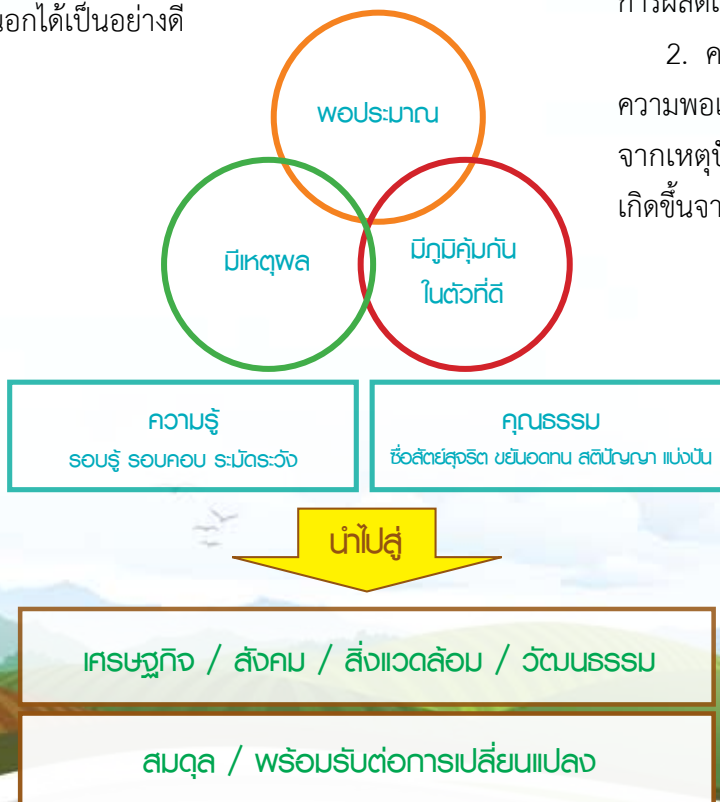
นอกได้เป็นอย่างดี

การผลิต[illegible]

2. ค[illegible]

ความพอ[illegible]

จากเหตุ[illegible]

เกิดขึ้นจา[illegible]

พอประมาณ

มีเหตุผล

มีภูมิคุ้มกันในตัวที่ดี

ความรู้
รอบรู้ รอบคอบ ระมัดระวัง

คุณธรรม
ซื่อสัตย์สุจริต ขยันอดทน สติปัญญา แบ่งปัน

นำไปสู่

เศรษฐกิจ / สังคม / สิ่งแวดล้อม / วัฒนธรรม

สมดุล / พร้อมรับต่อการเปลี่ยนแปลง